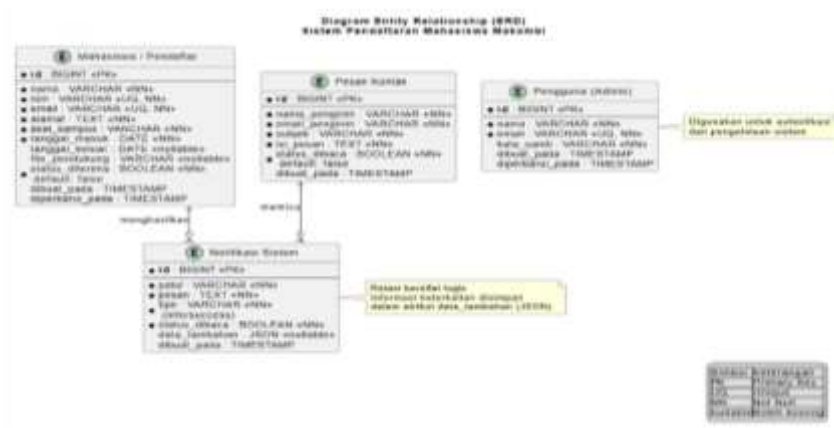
Diagram Entity Relationship (ERD)
Sistem Pendaftaran Mahasiswa Mokomdi

E Mahasiswa / Pendaftar
id : BIGINT <PK>
nama : VARCHAR <NN>
npm : VARCHAR <UQ, NN>
email : VARCHAR <UQ, NN>
alamat : TEXT <NN>
asal_sampus : VARCHAR <NN>
tanggal_masuk : DATE <NN>
tanggal_keluar : DATE <nullable>
file_pendukung : VARCHAR <nullable>
status_diterima : BOOLEAN <NN>
default: false
dibuat_pada : TIMESTAMP
diperbarui_pada : TIMESTAMP

E Pesan Kontak
id : BIGINT <PK>
nama_pengirim : VARCHAR <NN>
email_pengirim : VARCHAR <NN>
subjek : VARCHAR <NN>
isi_pesan : TEXT <NN>
status_dibaca : BOOLEAN <NN>
default: false
dibuat_pada : TIMESTAMP

E Pengguna (Admin)
id : BIGINT <PK>
nama : VARCHAR <NN>
email : VARCHAR <UQ, NN>
kata_sandi : VARCHAR <NN>
dibuat_pada : TIMESTAMP
diperbarui_pada : TIMESTAMP

Digunakan untuk autentikasi dan pengelolaan sistem

menghasilkan

memicu

E Notifikasi Sistem
id : BIGINT <PK>
judul : VARCHAR <NN>
pesan : TEXT <NN>
tipe : VARCHAR <NN>
(info/success)
status_dibaca : BOOLEAN <NN>
data_tambahan : JSON <nullable>
dibuat_pada : TIMESTAMP

Pesan bersifat logis
Informasi keterkaitan disimpan
dalam atribut data_tambahan (JSON)

| Simbol | Keterangan |
|---|---|
| PK | Primary Key |
| UQ | Unique |
| NN | Not Null |
| nullable | Boleh Kosong |